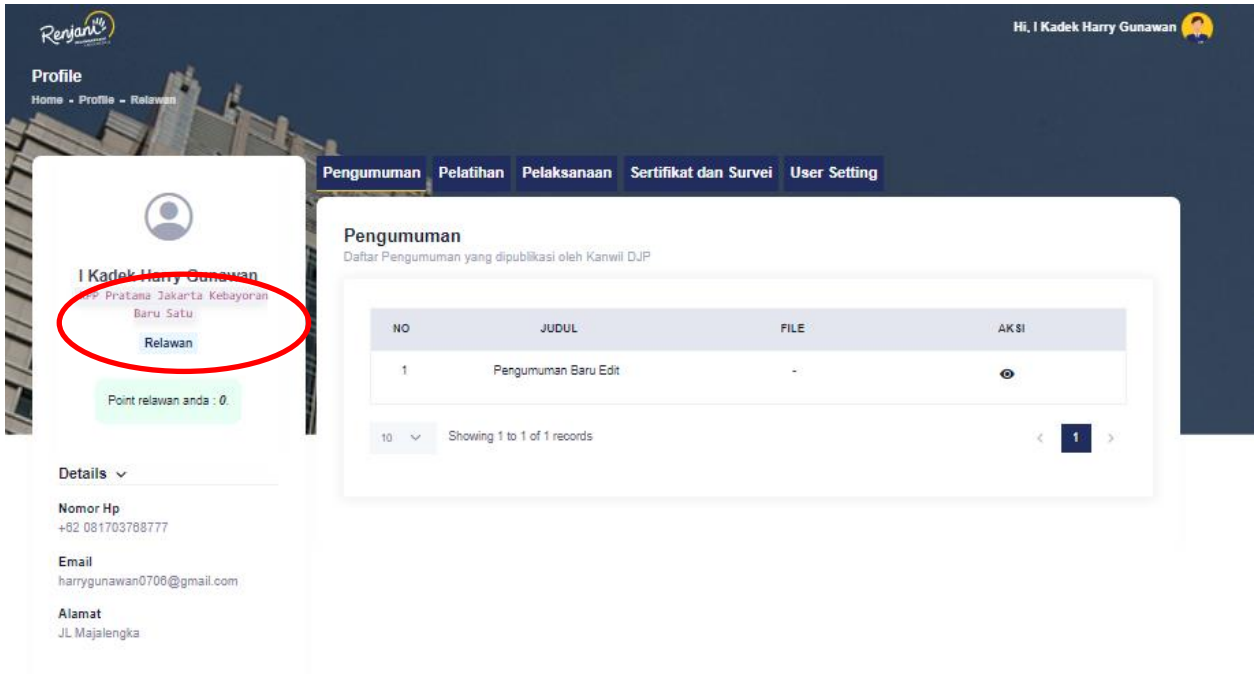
Renjani

Hi, I Kadek Harry Gunawan

Profile

Home - Profile - Relawan

I Kadek Harry Gunawan
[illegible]P Pratama Jakarta Kebayoran Baru Satu

Relawan

Point relawan anda : 0.

Details

Nomor Hp
+62 081703768777

Email
harrygunawan0706@gmail.com

Alamat
JL Majalengka

Pengumuman | Pelatihan | Pelaksanaan | Sertifikat dan Survei | User Setting

Pengumuman
Daftar Pengumuman yang dipublikasi oleh Kanwil DJP

| NO | JUDUL | FILE | AKSI |
|---|---|---|---|
| 1 | Pengumuman Baru Edit | - | |

10

Showing 1 to 1 of 1 records

1